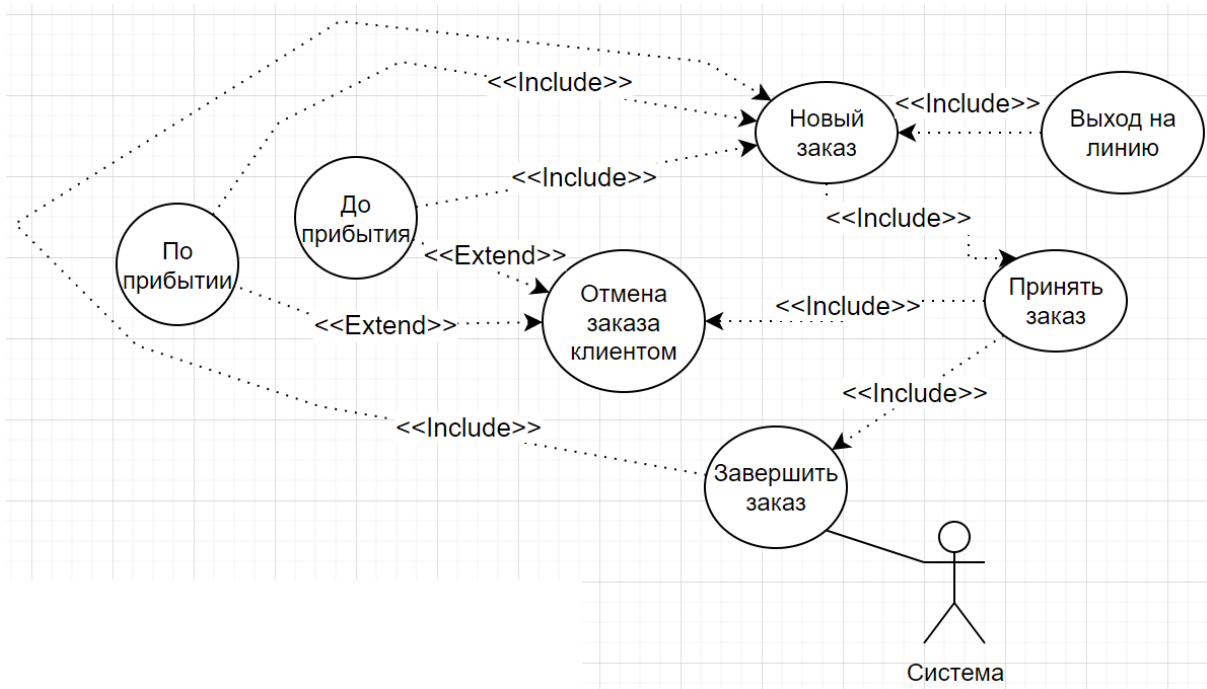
<<Include>>

Новый заказ

<<Include>>

Выход на линию

<<Include>>

До прибытия

<<Include>>

По прибытии

<<Extend>>

Отмена заказа клиентом

<<Extend>>

<<Include>>

Принять заказ

<<Include>>

<<Include>>

Завершить заказ

Система